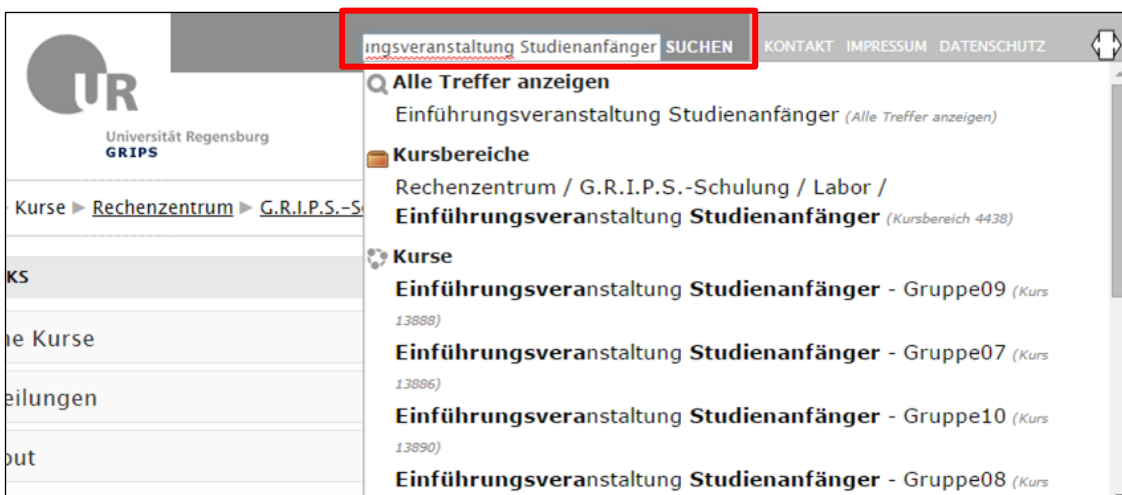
UR
Universität Regensburg
GRIPS

ıngsveranstaltung Studienanfänger SUCHEN KONTAKT IMPRESSUM DATENSCHUTZ

Kurse ▶ Rechenzentrum ▶ G.R.I.P.S.-S

KS

ne Kurse

eilungen

out

Alle Treffer anzeigen
Einführungsveranstaltung Studienanfänger (Alle Treffer anzeigen)

Kursbereiche
Rechenzentrum / G.R.I.P.S.-Schulung / Labor / Einführungsveranstaltung Studienanfänger (Kursbereich 4438)

Kurse
Einführungsveranstaltung Studienanfänger - Gruppe09 (Kurs 13888)
Einführungsveranstaltung Studienanfänger - Gruppe07 (Kurs 13886)
Einführungsveranstaltung Studienanfänger - Gruppe10 (Kurs 13890)
Einführungsveranstaltung Studienanfänger - Gruppe08 (Kurs